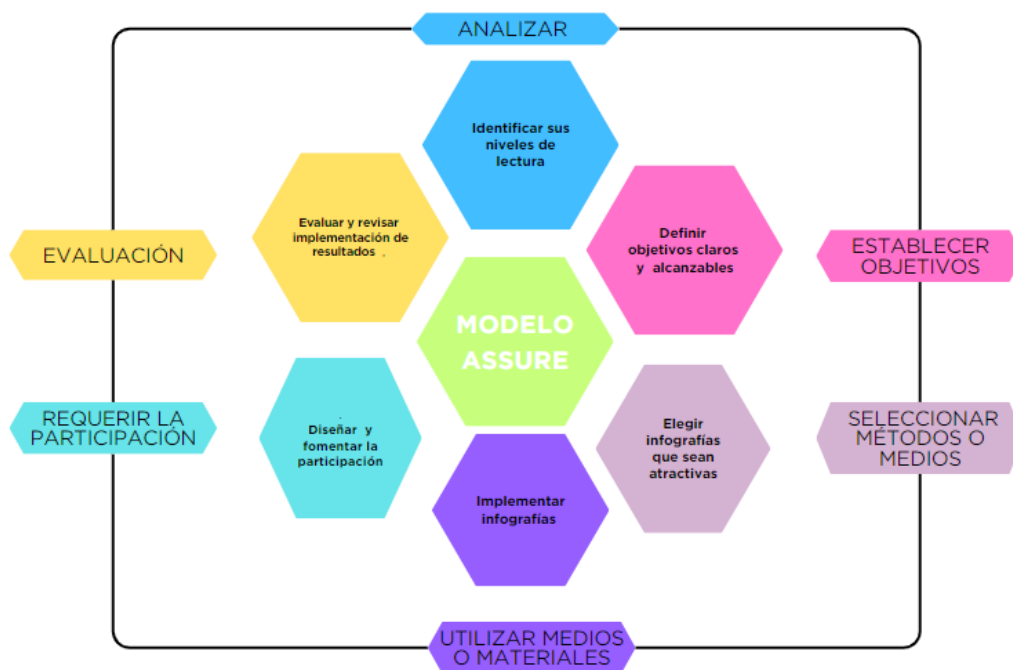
ANALIZAR

Identificar sus niveles de lectura

EVALUACIÓN

Evaluar y revisar implementación de resultados

Definir objetivos claros y alcanzables

ESTABLECER OBJETIVOS

MODELO ASSURE

REQUERIR LA PARTICIPACIÓN

Diseñar y fomentar la participación

Elegir infografías que sean atractivas

SELECCIONAR MÉTODOS O MEDIOS

Implementar infografías

UTILIZAR MEDIOS O MATERIALES